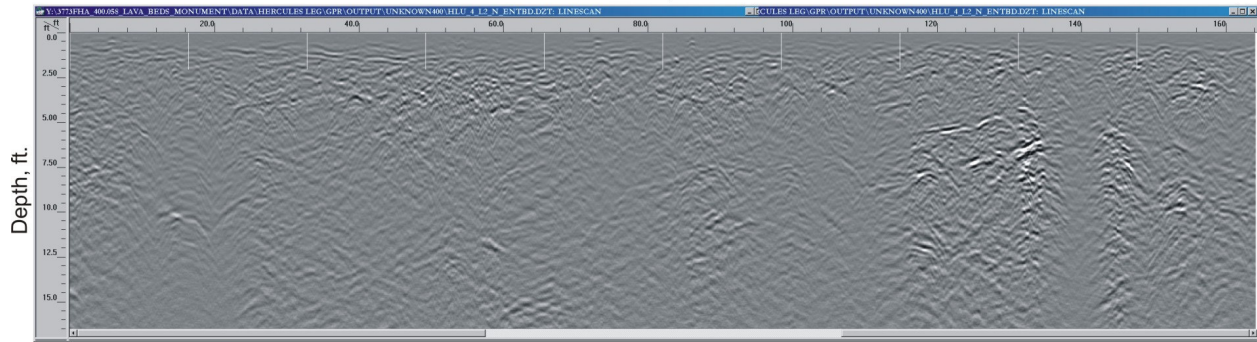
Y:\3773FHA_400.058_LAVA_BEDS_MONUMENT\DATA\HERCULES LEG\GPR\OUTPUT\UNKNOWN400\HLU_4_L2_N_ENTBD.DZT: LINESCAN

CULES LEG\GPR\OUTPUT\UNKNOWN400\HLU_4_L2_N_ENTBD.DZT: LINESCAN

ft ft 20.0 40.0 60.0 80.0 100 120 140 160

0.0
2.50
5.00
7.50
10.0
12.5
15.0

Depth, ft.